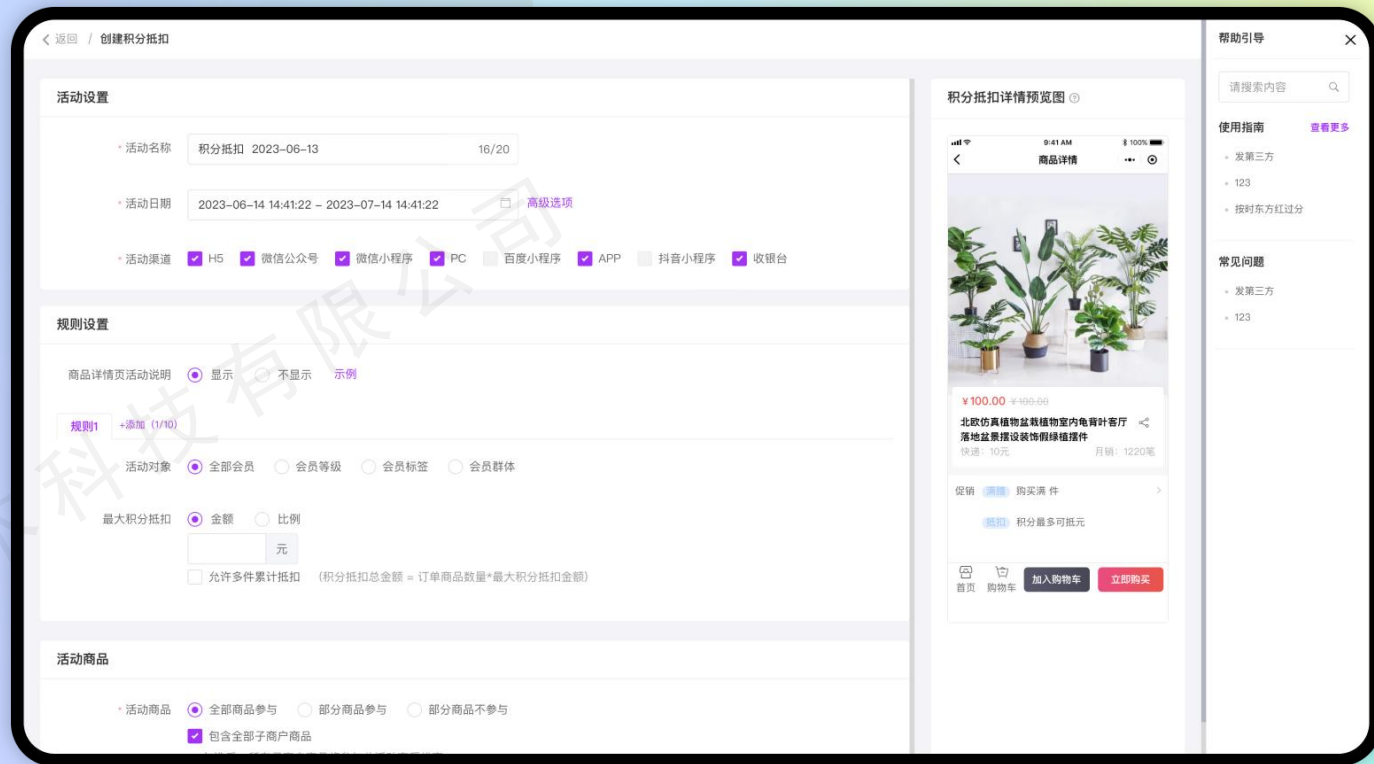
< 返回 / 创建积分抵扣

活动设置

* 活动名称 积分抵扣 2023-06-13 16/20

* 活动日期 2023-06-14 14:41:22 - 2023-07-14 14:41:22 高级选项

* 活动渠道 H5 微信公众号 微信小程序 PC 百度小程序 APP 抖音小程序 收银台

规则设置

商品详情页活动说明 显示 不显示 示例

规则1 +添加 (1/10)

活动对象 全部会员 会员等级 会员标签 会员群体

最大积分抵扣 金额 比例

元

允许多件累计抵扣 (积分抵扣总金额 = 订单商品数量*最大积分抵扣金额)

活动商品

* 活动商品 全部商品参与 部分商品参与 部分商品不参与

包含全部子商户商品

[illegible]

积分抵扣详情预览图

9:41 AM 100%

商品详情

¥100.00 ¥100.00

北欧仿真植物盆栽植物室内龟背叶客厅落地盆景摆设装饰假绿植摆件

快递: 10元 月销: 1220笔

促销 满减 购买满 件

抵扣 积分最多可抵元

首页 购物车 加入购物车 立即购买

帮助引导

请搜索内容

使用指南 查看更多

发第三方

123

按时东方红过分

常见问题

发第三方

123

科技有限公司